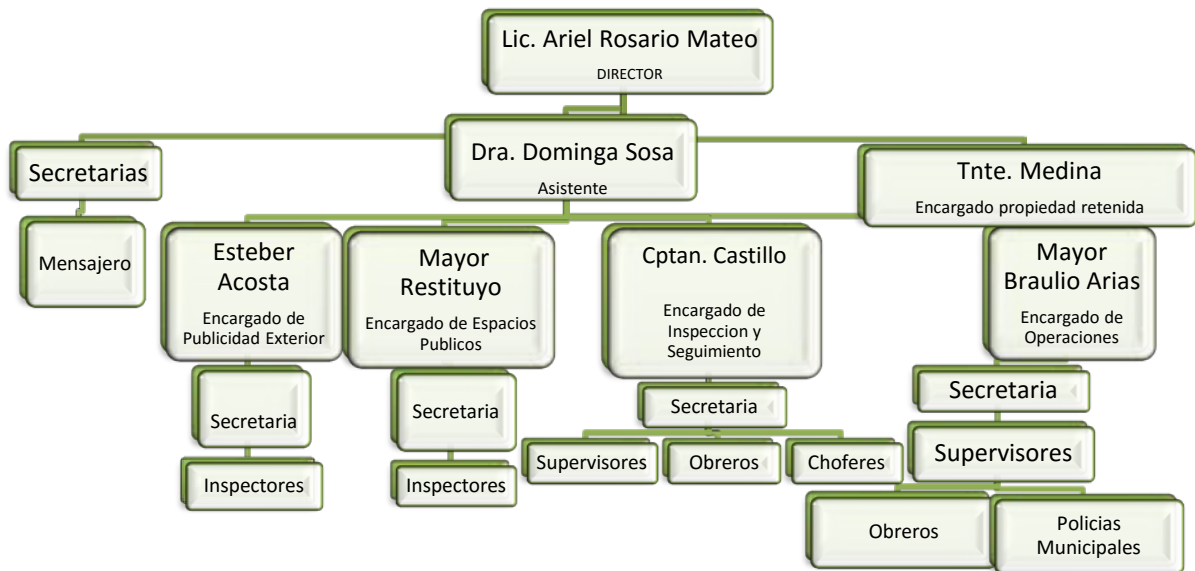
Lic. Ariel Rosario Mateo
DIRECTOR

Dra. Dominga Sosa
Asistente

Secretarias

Mensajero

Tnte. Medina
Encargado propiedad retenida

Esteber Acosta
Encargado de Publicidad Exterior

Secretaria

Inspectores

Mayor Restituyo
Encargado de Espacios Publicos

Secretaria

Inspectores

Cptan. Castillo
Encargado de Inspeccion y Seguimiento

Secretaria

Supervisores

Obreros

Choferes

Mayor Braulio Arias
Encargado de Operaciones

Secretaria

Supervisores

Obreros

Policias Municipales